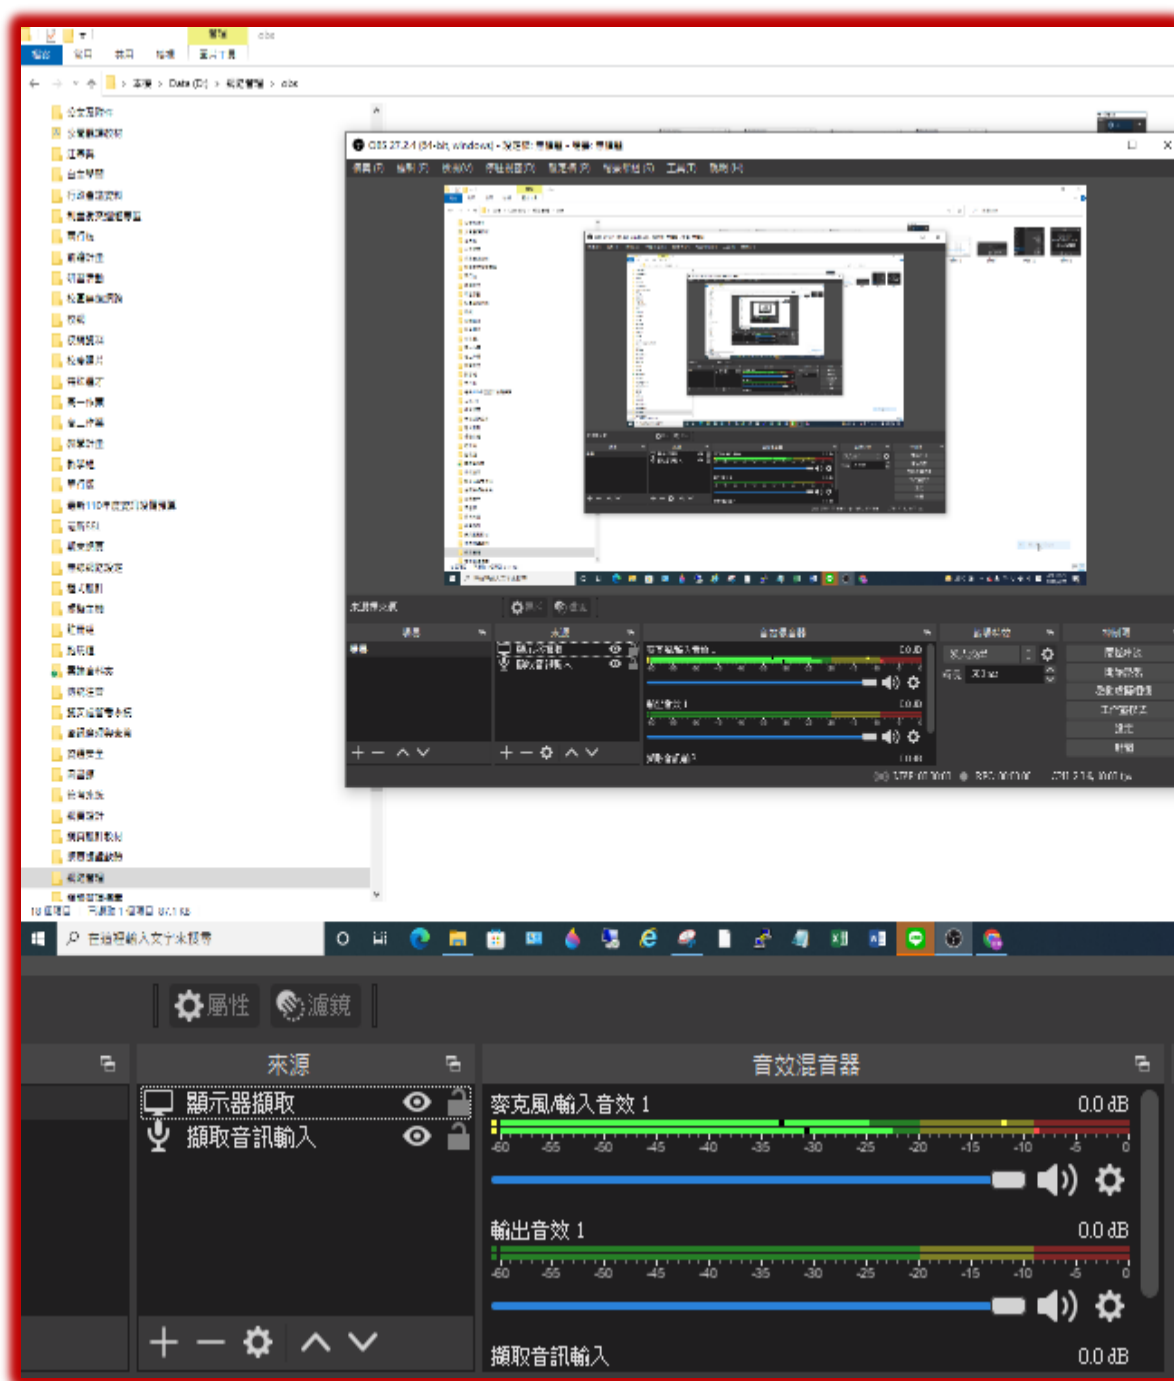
OBS 27.2.4 (64-bit, windows)

檔案(F) 編輯(E) 檢視(V) 停駐視窗(D) 設定檔(P) 場景集合(S) 工具(T) 說明(H)

Data (D:) > obs

屬性 濾鏡

來源

顯示器擷取

擷取音訊輸入

音效混音器

麥克風/輸入音效 1 0.0 dB

-60 -55 -50 -45 -40 -35 -30 -25 -20 -15 -10 -5 0

輸出音效 1 0.0 dB

-60 -55 -50 -45 -40 -35 -30 -25 -20 -15 -10 -5 0

擷取音訊輸入 0.0 dB

在這裡輸入文字來搜尋